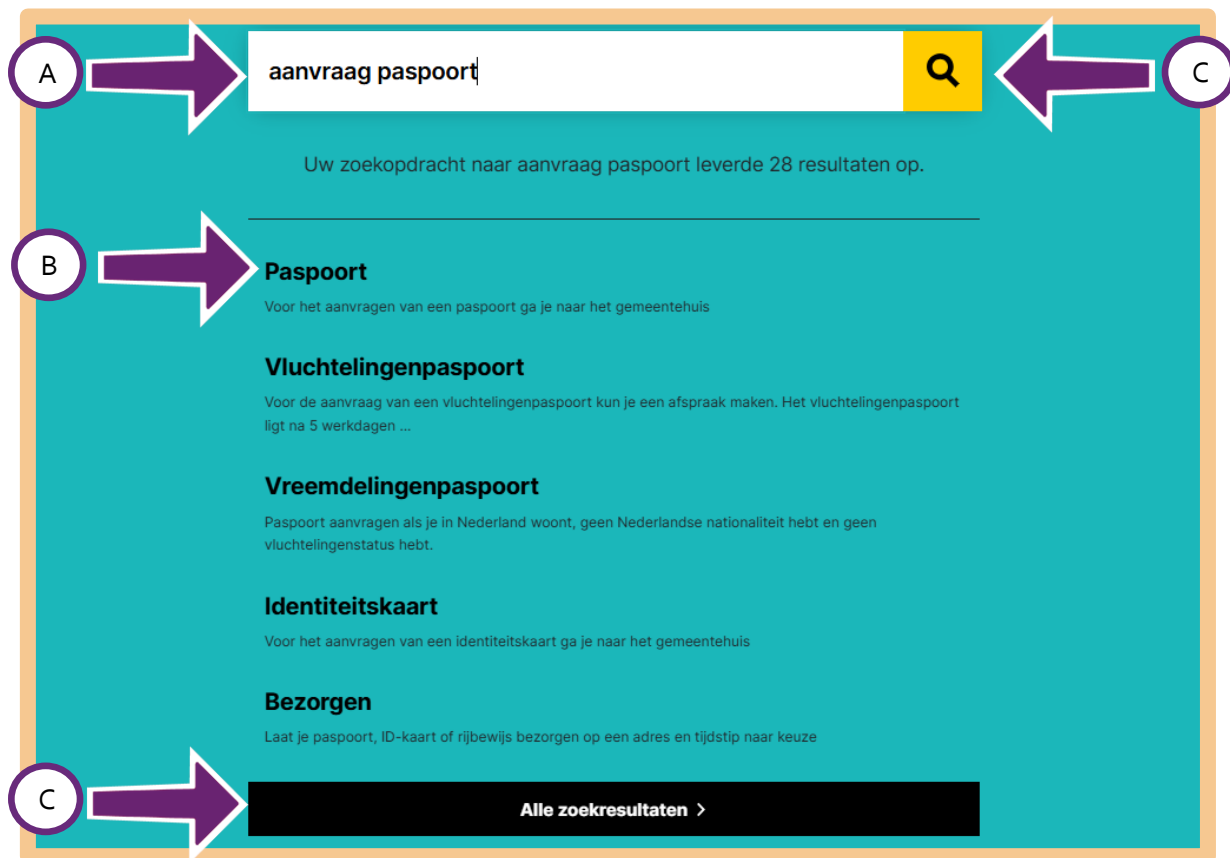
A

aanvraag paspoort

C

Uw zoekopdracht naar aanvraag paspoort leverde 28 resultaten op.

B

Paspoort

Voor het aanvragen van een paspoort ga je naar het gemeentehuis

Vluchtelingenpaspoort

Voor de aanvraag van een vluchtelingenpaspoort kun je een afspraak maken. Het vluchtelingenpaspoort ligt na 5 werkdagen ...

Vreemdelingenpaspoort

Paspoort aanvragen als je in Nederland woont, geen Nederlandse nationaliteit hebt en geen vluchtelingenstatus hebt.

Identiteitskaart

Voor het aanvragen van een identiteitskaart ga je naar het gemeentehuis

Bezorgen

Laat je paspoort, ID-kaart of rijbewijs bezorgen op een adres en tijdstip naar keuze

C

Alle zoekresultaten >